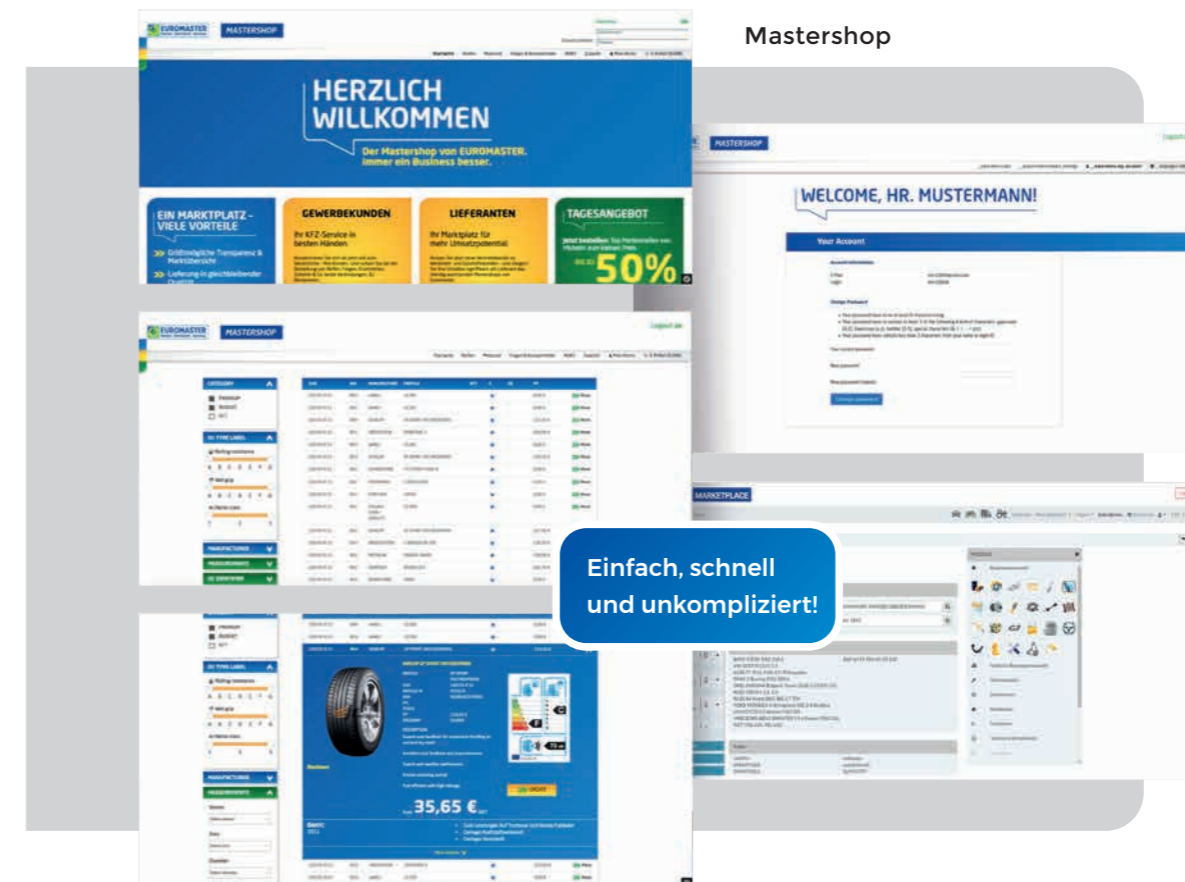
Mastershop

EUROMASTER MASTERSHOP

HERZLICH WILLKOMMEN

Der Mastershop von EUROMASTER. Immer ein Business besser.

EIN MARKTPLATZ - VIELE VORTEILE

>> Größtmögliche Transparenz & Marktübersicht

>> Lieferung in gleichbleibender Qualität

GEWERBEKUNDEN

Ihr KFZ-Service in besten Händen

LIEFERANTEN

Ihr Marktplatz für mehr Umsatzpotential

TAGESANGEBOT

50%

MASTERSHOP

WELCOME, HR. MUSTERMANN!

Your Account

EUROMASTER MASTERSHOP

Logout

CATEGORY

EU TYRE LABEL

MANUFACTURER

MEASUREMENTS

MARKETPLACE

Einfach, schnell und unkompliziert!

35,65 €